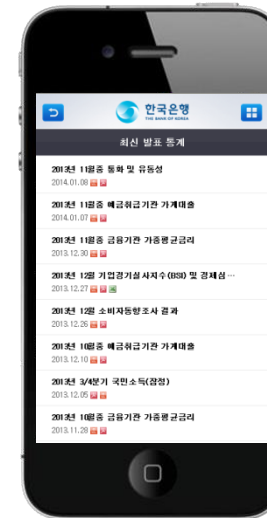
한국은행
THE BANK OF KOREA

최신 발표 통계

2013년 11월중 통화 및 유동성
2014.01.08

2013년 11월중 예금취급기관 가계대출
2014.01.07

2013년 11월중 금융기관 가중평균금리
2013.12.30

2013년 12월 기업경기실사지수(BSI) 및 경제심…
2013.12.27

2013년 12월 소비자동향조사 결과
2013.12.26

2013년 10월중 예금취급기관 가계대출
2013.12.10

2013년 3/4분기 국민소득(잠정)
2013.12.05

2013년 10월중 금융기관 가중평균금리
2013.11.28